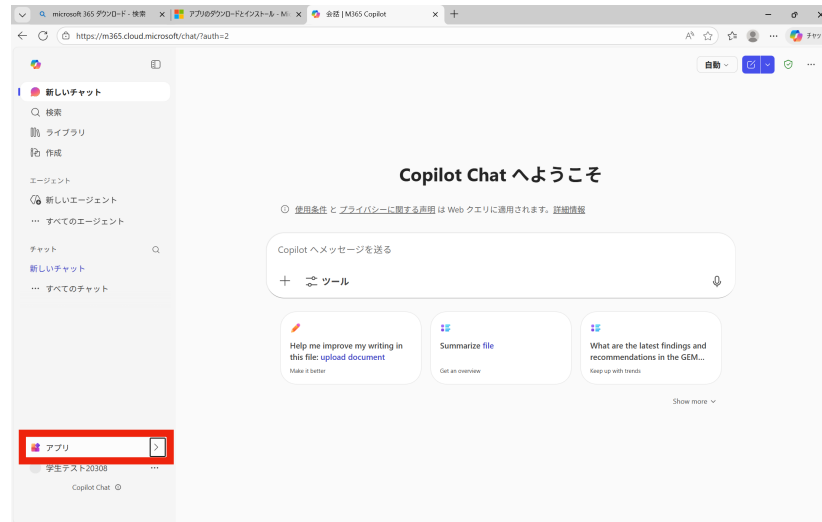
microsoft 365 ダウンロード - 検索
アプリのダウンロードとインストール - M
会話 | M365 Copilot
https://m365.cloud.microsoft/chat/?auth=2
チャッ

自動

新しいチャット
検索
ライブラリ
作成

エージェント
新しいエージェント
すべてのエージェント

チャット
新しいチャット
すべてのチャット

Copilot Chat へようこそ

使用条件 と プライバシーに関する声明 は Web クエリに適用されます。詳細情報

Copilot へメッセージを送る
ツール

Help me improve my writing in this file: upload document
Make it better

Summarize file
Get an overview

What are the latest findings and recommendations in the GEM...
Keep up with trends

Show more

アプリ
学生テスト20308
Copilot Chat